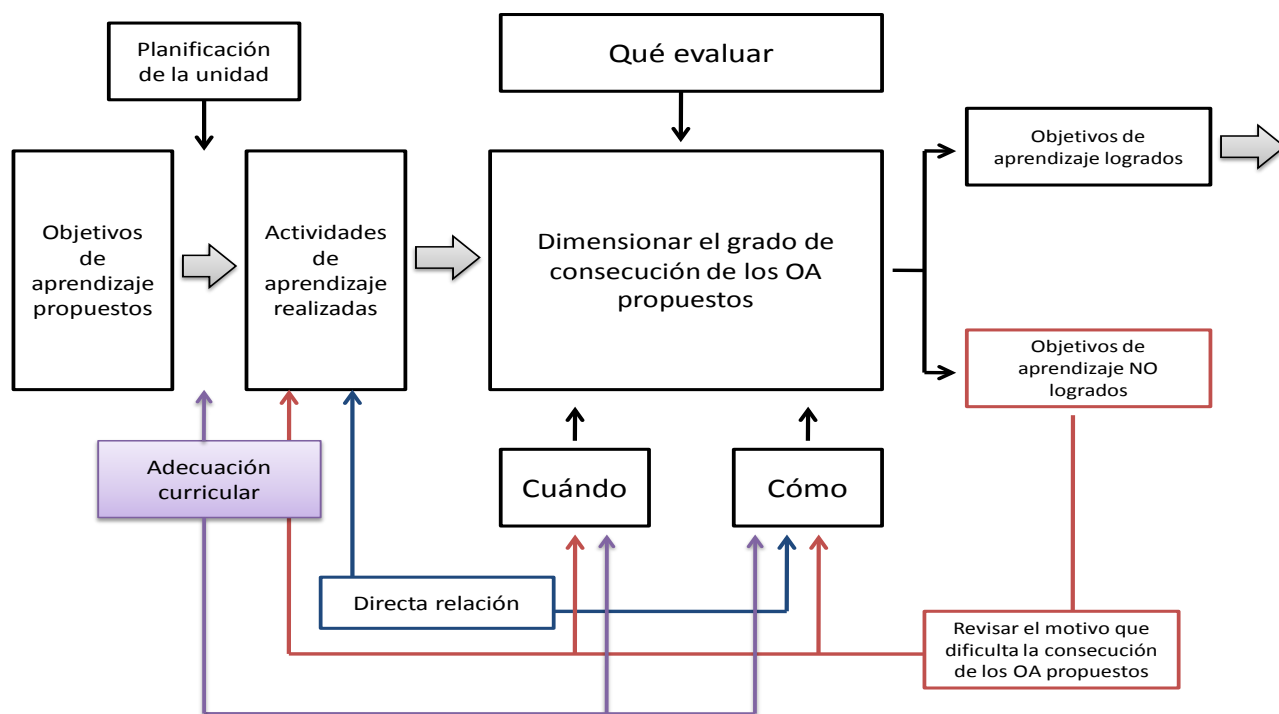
Planificación de la unidad

Qué evaluar

Objetivos de aprendizaje propuestos

Actividades de aprendizaje realizadas

Dimensionar el grado de consecución de los OA propuestos

Objetivos de aprendizaje logrados

Objetivos de aprendizaje NO logrados

Adecuación curricular

Cuándo

Cómo

Directa relación

Revisar el motivo que dificulta la consecución de los OA propuestos